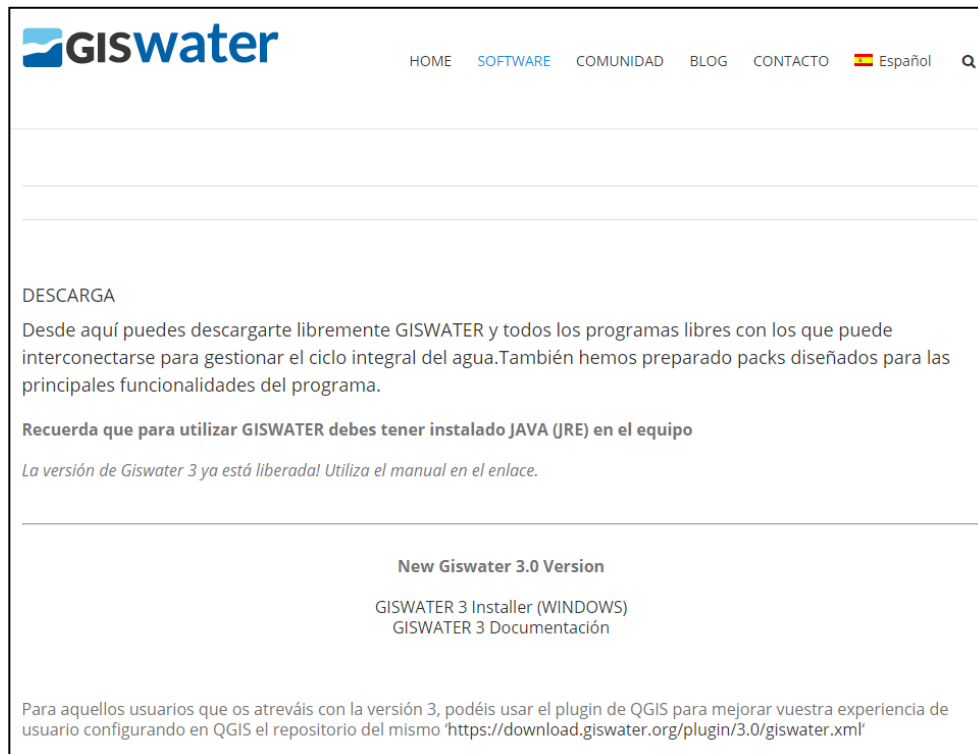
GISwater

HOME SOFTWARE COMUNIDAD BLOG CONTACTO Español

DESCARGA

Desde aquí puedes descargarte libremente GISWATER y todos los programas libres con los que puede interconectarse para gestionar el ciclo integral del agua.También hemos preparado packs diseñados para las principales funcionalidades del programa.

Recuerda que para utilizar GISWATER debes tener instalado JAVA (JRE) en el equipo

La versión de Giswater 3 ya está liberada! Utiliza el manual en el enlace.

New Giswater 3.0 Version

GISWATER 3 Installer (WINDOWS)
GISWATER 3 Documentación

Para aquellos usuarios que os atreváis con la versión 3, podéis usar el plugin de QGIS para mejorar vuestra experiencia de usuario configurando en QGIS el repositorio del mismo 'https://download.giswater.org/plugin/3.0/giswater.xml'